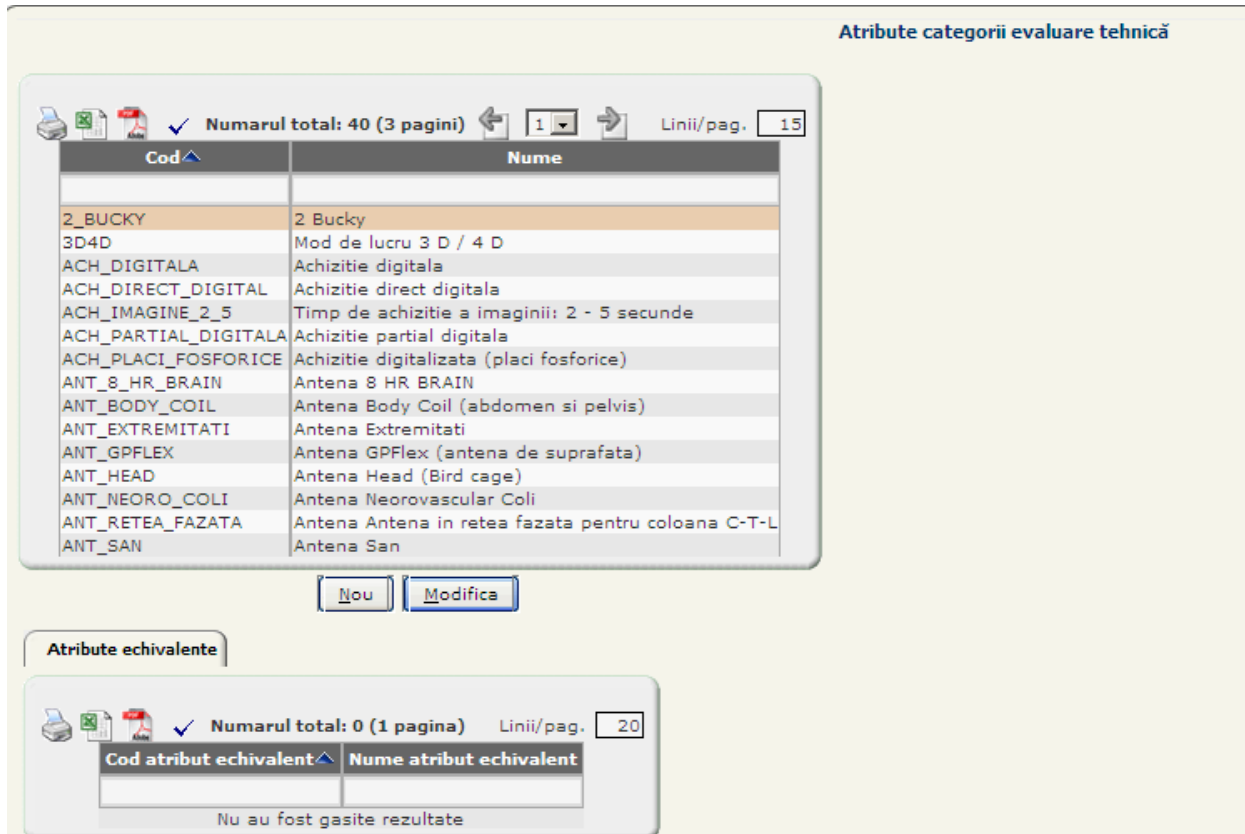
Atribute categorii evaluare tehnică

Numarul total: 40 (3 pagini) 1 Linii/pag. 15

| Cod | Nume |
|---|---|
| | |
| 2_BUCKY | 2 Bucky |
| 3D4D | Mod de lucru 3 D / 4 D |
| ACH_DIGITALA | Achizitie digitala |
| ACH_DIRECT_DIGITAL | Achizitie direct digitala |
| ACH_IMAGINE_2_5 | Timp de achizitie a imaginii: 2 - 5 secunde |
| ACH_PARTIAL_DIGITALA | Achizitie partial digitala |
| ACH_PLACI_FOSFORICE | Achizitie digitalizata (placi fosforice) |
| ANT_8_HR_BRAIN | Antena 8 HR BRAIN |
| ANT_BODY_COIL | Antena Body Coil (abdomen si pelvis) |
| ANT_EXTREMITATI | Antena Extremitati |
| ANT_GPFLEX | Antena GPFlex (antena de suprafata) |
| ANT_HEAD | Antena Head (Bird cage) |
| ANT_NEORO_COLI | Antena Neorovascular Coli |
| ANT_RETEA_FAZATA | Antena Antena in retea fazata pentru coloana C-T-L |
| ANT_SAN | Antena San |

Nou Modifica

Atribute echivalente

Numarul total: 0 (1 pagina) Linii/pag. 20

| Cod atribut echivalent | Nume atribut echivalent |
|---|---|
| | |

Nu au fost gasite rezultate